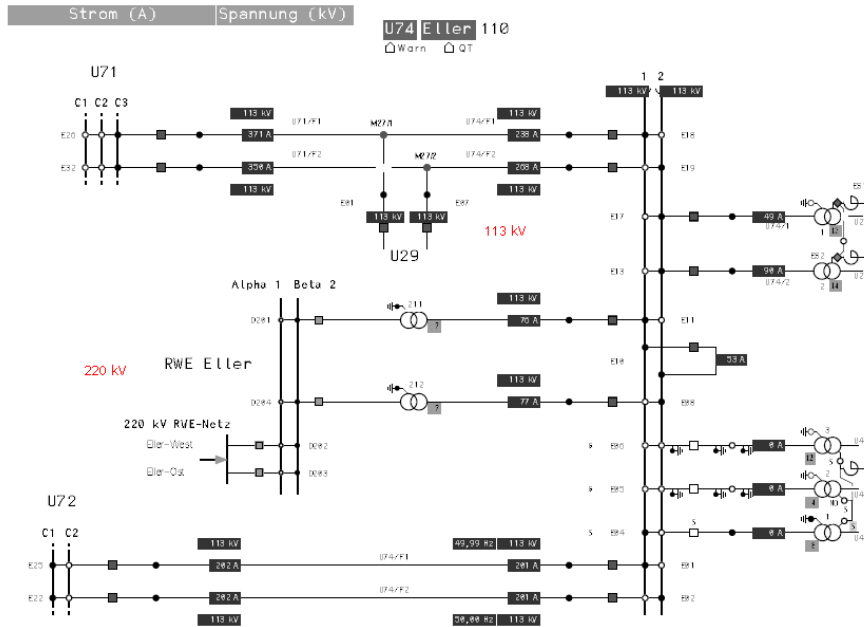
Strom (A) | Spannung (kV)

U74 Eller 110
Warn QT

U71
C1 C2 C3
E20
E32
113 kV
371 A
U71/F1
350 A
U71/F2
113 kV
M27/1
M27/2
E81
E87
113 kV
113 kV
U29
U74/F1
238 A
U74/F2
268 A
113 kV
113 kV
1 2
113 kV
113 kV
E18
E19
E17
E13
113 kV
49 A
U74/1
90 A
U74/2
1
2
12
14
E5
E52

Alpha 1 Beta 2
D201
211
113 kV
76 A
E11
E10
53 A
220 kV
RWE Eller
D204
212
113 kV
77 A
E08
220 kV RWE-Netz
Eller-West
Eller-Ost
D202
D203
6 E06
0 A
3
12
6 E05
0 A
2
4
5 E04
0 A
1
3

U72
C1 C2
E25
E22
113 kV
202 A
202 A
113 kV
U74/F1
U74/F2
49,99 Hz
113 kV
201 A
201 A
50,00 Hz
113 kV
E01
E02